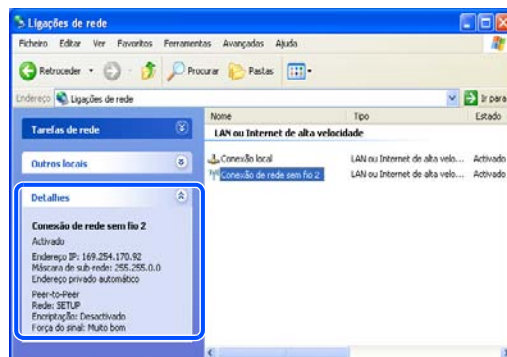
Ligações de rede

Ficheiro Editar Ver Favoritos Ferramentas Avançadas Ajuda

Retroceder Procurar Pastas

Endereço Ligações de rede

Ir para

Tarefas de rede

Outros locais

Detalhes

Conexão de rede sem fio 2
Activado
Endereço IP: 169.254.170.92
Máscara de sub-rede: 255.255.0.0
Endereço privado automático
Peer-to-Peer
Rede: SETUP
Encriptação: Desactivado
Força do sinal: Muito bom

| Nome | Tipo | Estado |
|---|---|---|
| LAN ou Internet de alta velocidade | | |
| Conexão local | LAN ou Internet de alta velo... | Activado |
| Conexão de rede sem fio 2 | LAN ou Internet de alta velo... | Activado |